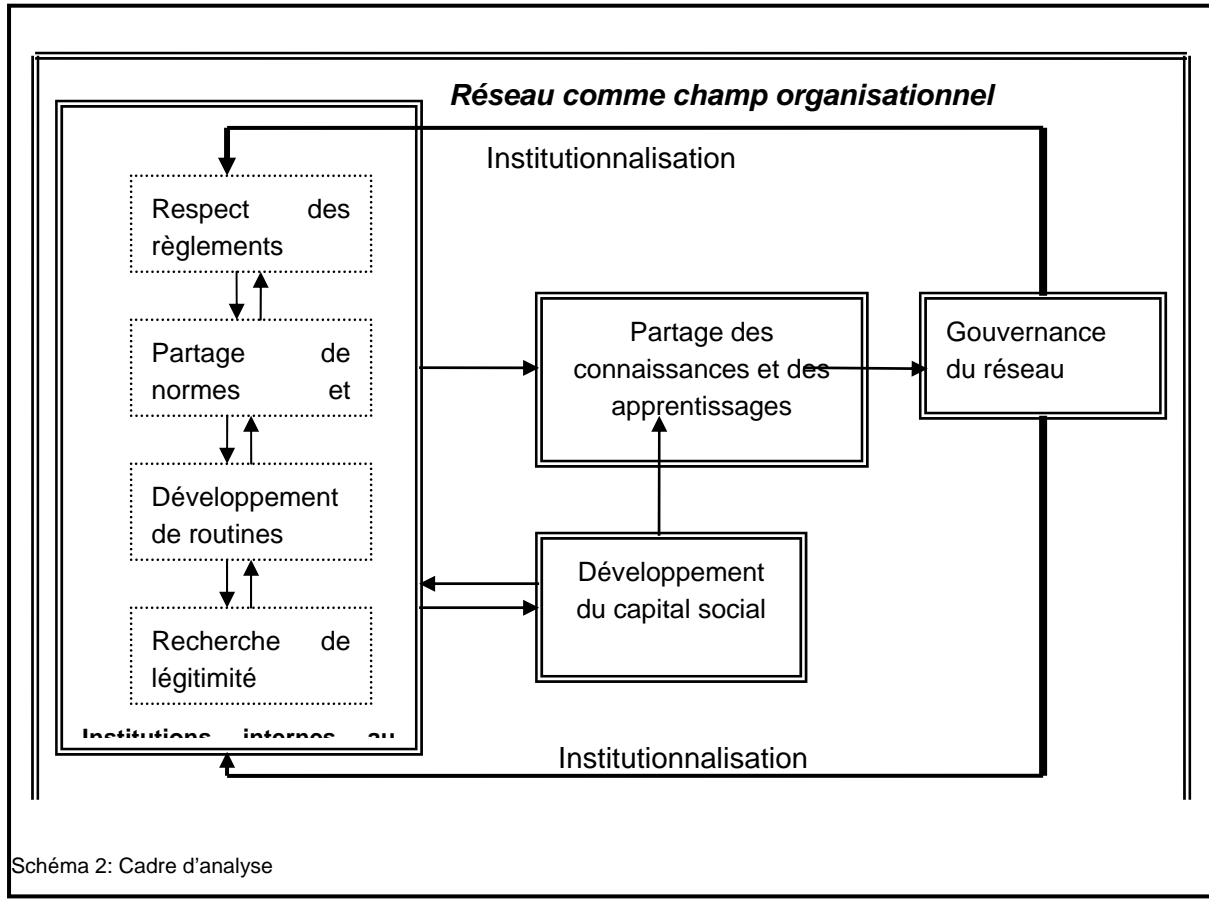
Réseau comme champ organisationnel

Institutionnalisation

Respect des règlements

Partage de normes et

Développement de routines

Recherche de légitimité

Institutions internes au

Partage des connaissances et des apprentissages

Gouvernance du réseau

Développement du capital social

Institutionnalisation

Schéma 2: Cadre d’analyse